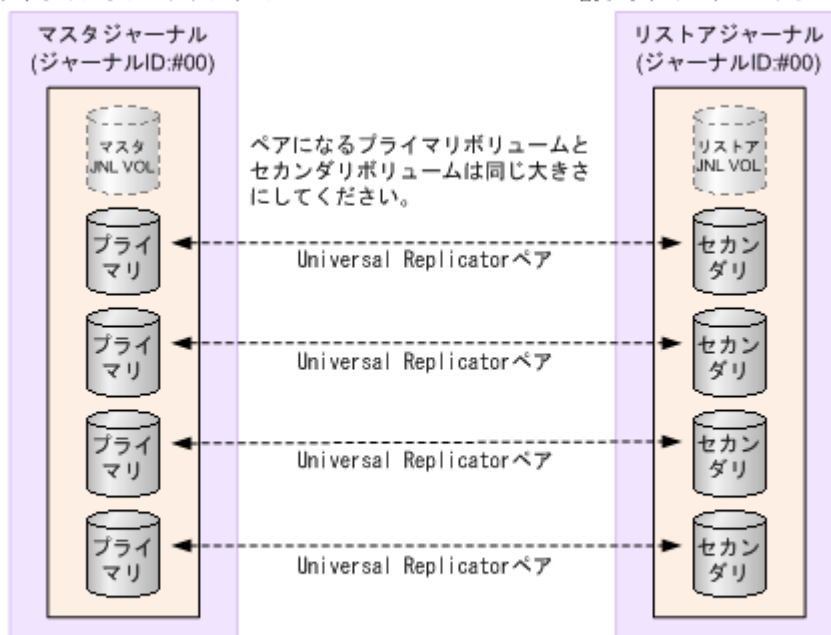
マスタジャーナル
(ジャーナルID:#00)

マスタ
JNL VOL

プライマリ

プライマリ

プライマリ

プライマリ

ペアになるプライマリボリュームとセカンダリボリュームは同じ大きさにしてください。

Universal Replicatorペア

Universal Replicatorペア

Universal Replicatorペア

Universal Replicatorペア

リストアジャーナル
(ジャーナルID:#00)

リストア
JNL VOL

セカンダリ

セカンダリ

セカンダリ

セカンダリ